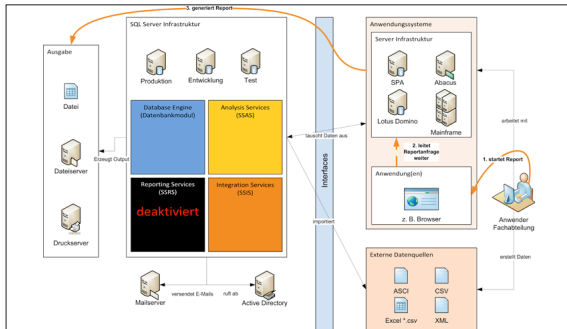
3. generiert Report

Ausgabe

Datei

Dateiserver

Druckserver

SQL Server Infrastruktur

Produktion

Entwicklung

Test

Database Engine (Datenbankmodul)

Analysis Services (SSAS)

Reporting Services (SSRS)

deaktiviert

Integration Services (SSIS)

Erzeugt Output

Mailserver

verwendet E-Mails

ruft ab

Active Directory

tauscht Daten aus

importiert

Interfaces

Anwendungssysteme

Server Infrastruktur

SPA

Abacus

Lotus Domino

Mainframe

2. leitet Reportanfrage weiter

Anwendung(en)

z. B. Browser

arbeitet mit

1. startet Report

Anwender Fachabteilung

erstellt Daten

Externe Datenquellen

ASCI

CSV

Excel *.csv

XML